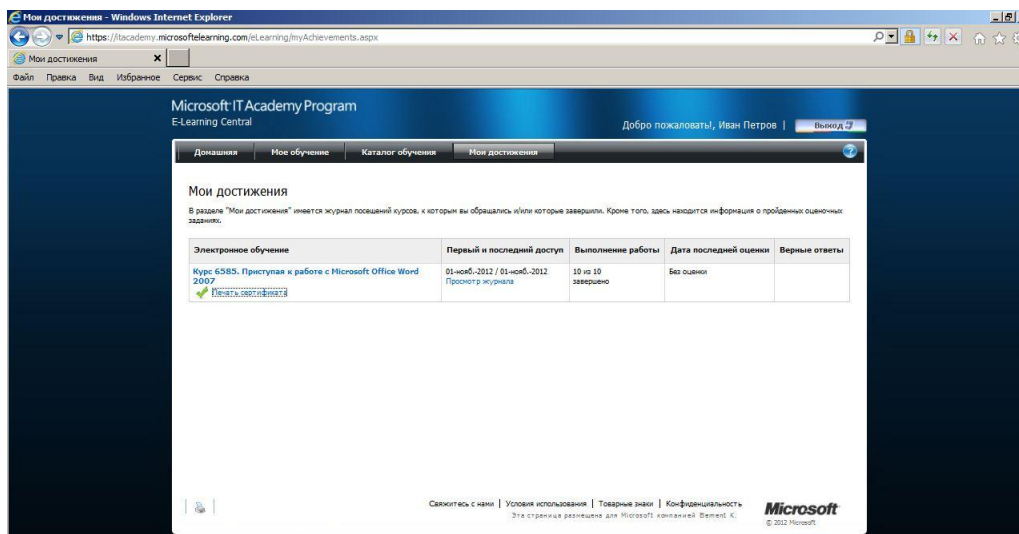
Мои достижения - Windows Internet Explorer

https://itacademy.microsoftelearning.com/eLearning/myAchievements.aspx

Мои достижения

Файл Правка Вид Избранное Сервис Справка

Microsoft IT Academy Program
E-Learning Central

Добро пожаловать!, Иван Петров | Выход

Домашняя | Мое обучение | Каталог обучения | Мои достижения

Мои достижения

В разделе "Мои достижения" имеется журнал посещений курсов, к которым вы обращались и/или которые завершили. Кроме того, здесь находится информация о пройденных оценочных заданиях.

| Электронное обучение | Первый и последний доступ | Выполнение работы | Дата последней оценки | Верные ответы |
|---|---|---|---|---|
| Курс 6585. Приступая к работе с Microsoft Office Word 2007 Печать сертификата | 01-нояб.-2012 / 01-нояб.-2012 Просмотр журнала | 10 из 10 завершено | Без оценки | |

Свяжитесь с нами | Условия использования | Товарные знаки | Конфиденциальность
Эта страница размещена для Microsoft компанией Element K.

Microsoft
© 2012 Microsoft